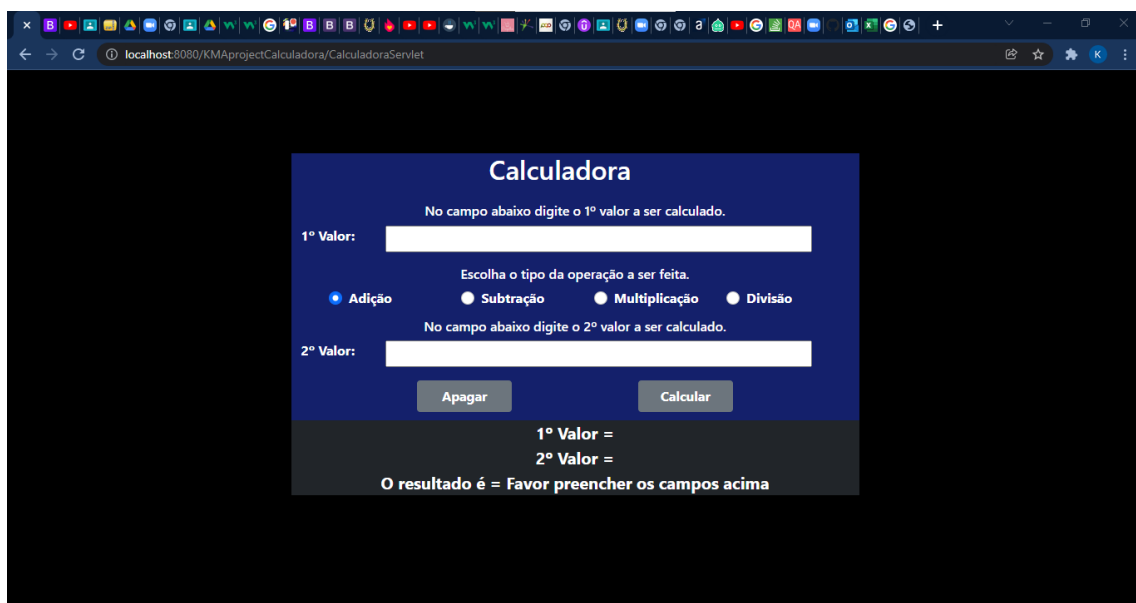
localhost:8080/KMAprojectCalculadora/CalculadoraServlet

Calculadora

No campo abaixo digite o 1º valor a ser calculado.

1º Valor:

Escolha o tipo da operação a ser feita.

Adição Subtração Multiplicação Divisão

No campo abaixo digite o 2º valor a ser calculado.

2º Valor:

Apagar Calcular

1º Valor =

2º Valor =

O resultado é = Favor preencher os campos acima